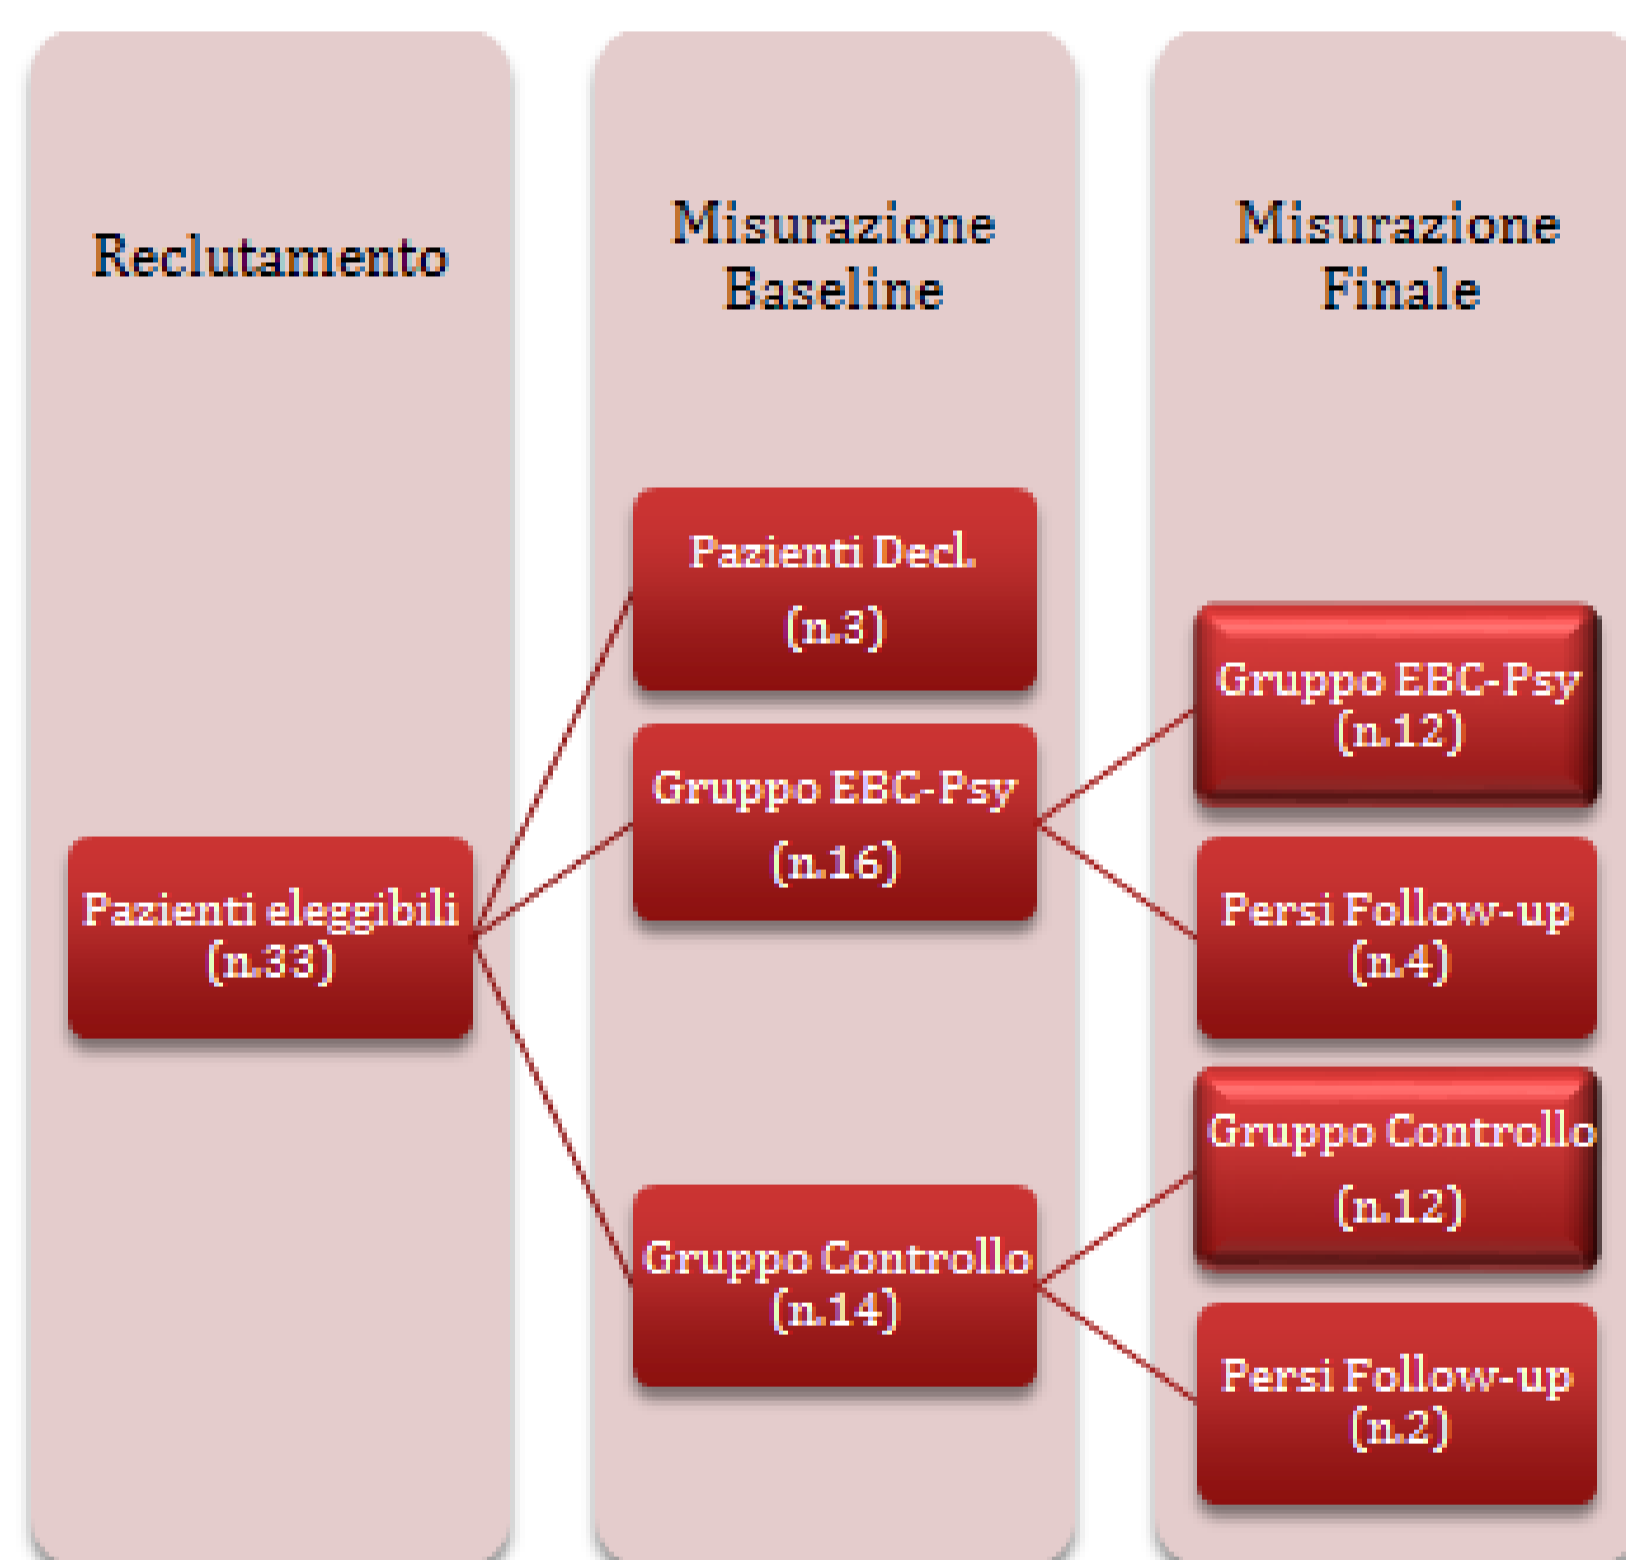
Reclutamento

Pazienti eleggibili (n.33)

Misurazione Baseline

Pazienti Decl. (n.3)

Gruppo EBC-Psy (n.16)

Gruppo Controllo (n.14)

Misurazione Finale

Gruppo EBC-Psy (n.12)

Persi Follow-up (n.4)

Gruppo Controllo (n.12)

Persi Follow-up (n.2)